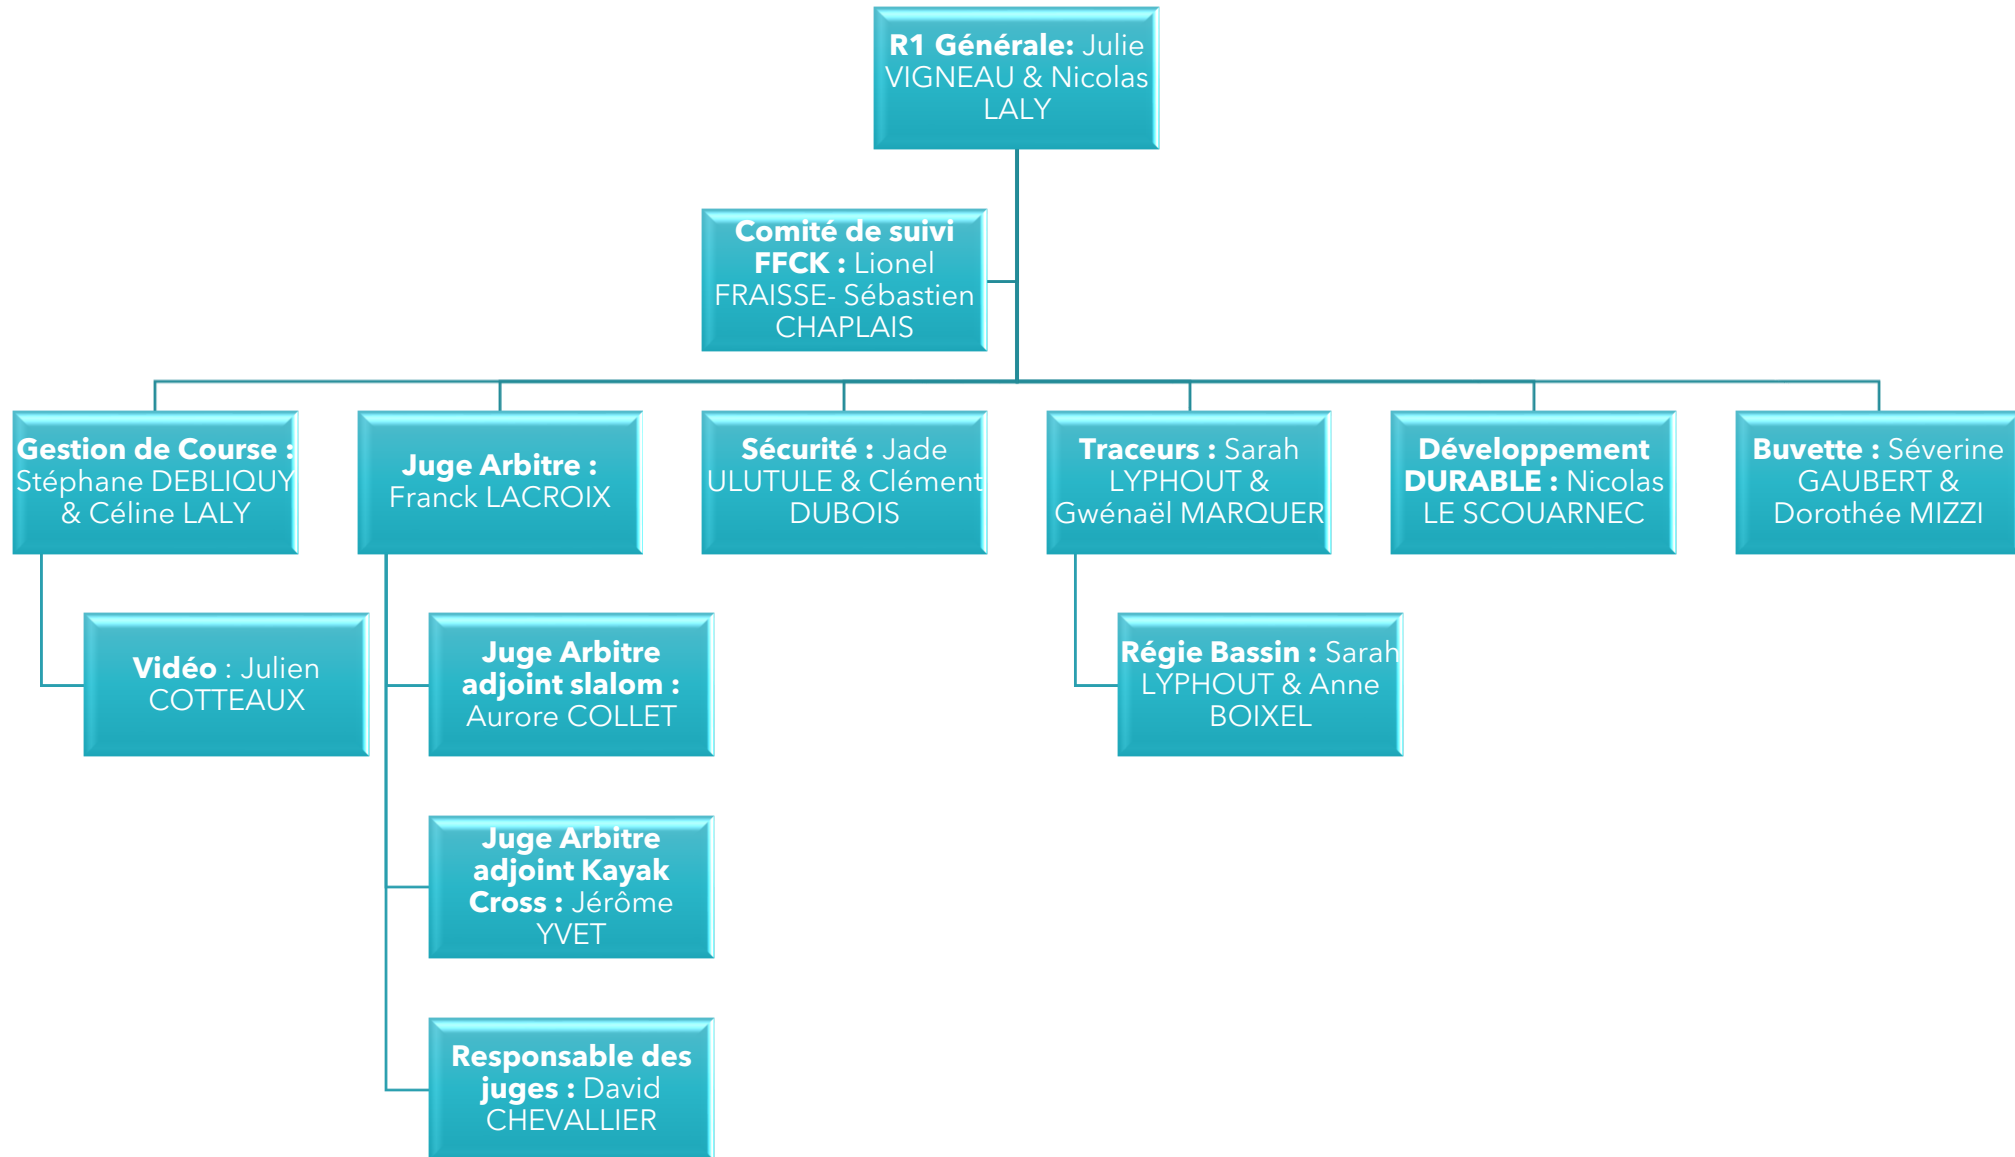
R1 Générale: Julie VIGNEAU & Nicolas LALY

Comité de suivi FFCK : Lionel FRAISSE- Sébastien CHAPLAIS

Gestion de Course : Stéphane DEBLIQUY & Céline LALY

Juge Arbitre : Franck LACROIX

Sécurité : Jade ULUTULE & Clément DUBOIS

Traceurs : Sarah LYPHOUT & Gwénaël MARQUER

Développement DURABLE : Nicolas LE SCOUARNEC

Buvette : Séverine GAUBERT & Dorothée MIZZI

Vidéo : Julien COTTEAUX

Juge Arbitre adjoint slalom : Aurore COLLET

Régie Bassin : Sarah LYPHOUT & Anne BOIXEL

Juge Arbitre adjoint Kayak Cross : Jérôme YVET

Responsable des juges : David CHEVALLIER